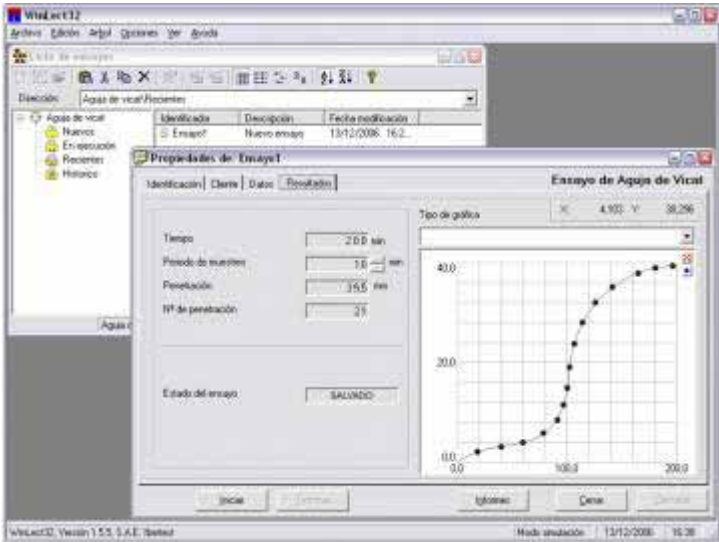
WinLect32

Archivo Edición Arbol Opciones Ver Ayuda

Lista de ensayos

Dirección: Aguja de vicat\Recientes

Aguja de vicat
Nuevos
En ejecución
Recientes
Histórico

| Identificado | Descripción | Fecha modificación |
|---|---|---|
| Ensayo1 | Nuevo ensayo | 13/12/2006 16:2... |

Aguja d

Propiedades de: Ensayo1

Identificación | Cliente | Datos | Resultados

Ensayo de Aguja de Vicat

X: 4,103 Y: 38,296

Tipo de gráfica

Tiempo 20.0 min
Periodo de muestreo 1.0 min
Penetración 39.5 mm
Nº de penetración 21

Estado del ensayo SALVADO

40.0
20.0
0.0
0.0
100.0
200.0

Iniciar Terminar Informe Cerrar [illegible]

WinLect32, Versión 1.5.5, S.A.E. Ibertest Modo simulación 13/12/2006 16:38